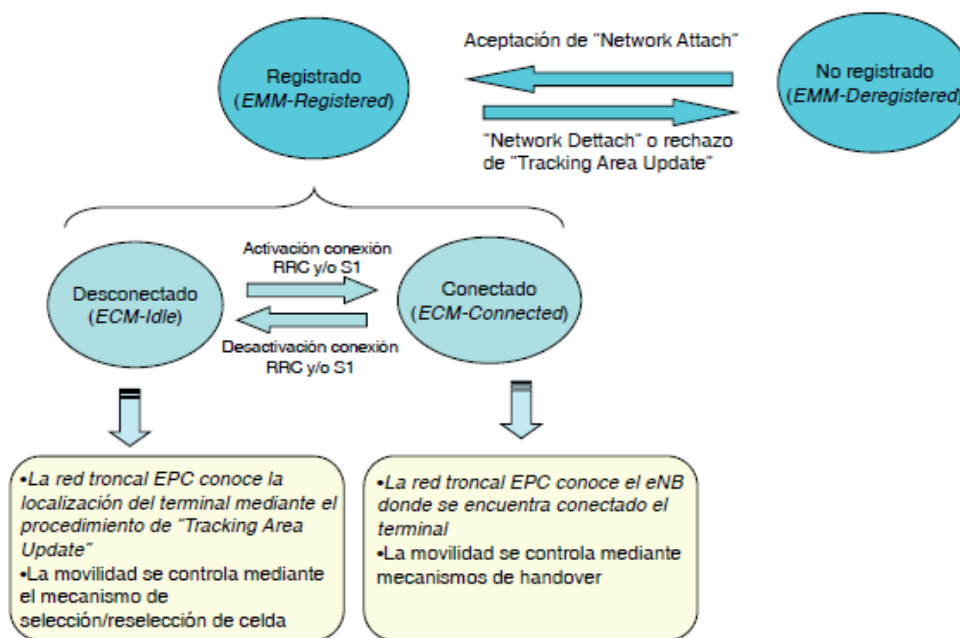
Aceptación de "Network Attach"

Registrado
(EMM-Registered)

No registrado
(EMM-Deregistered)

"Network Dettach" o rechazo de "Tracking Area Update"

Activación conexión RRC y/o S1

Desconectado
(ECM-Idle)

Conectado
(ECM-Connected)

Desactivación conexión RRC y/o S1

•La red troncal EPC conoce la localización del terminal mediante el procedimiento de "Tracking Area Update"
•La movilidad se controla mediante el mecanismo de selección/reselección de celda

•La red troncal EPC conoce el eNB donde se encuentra conectado el terminal
•La movilidad se controla mediante mecanismos de handover